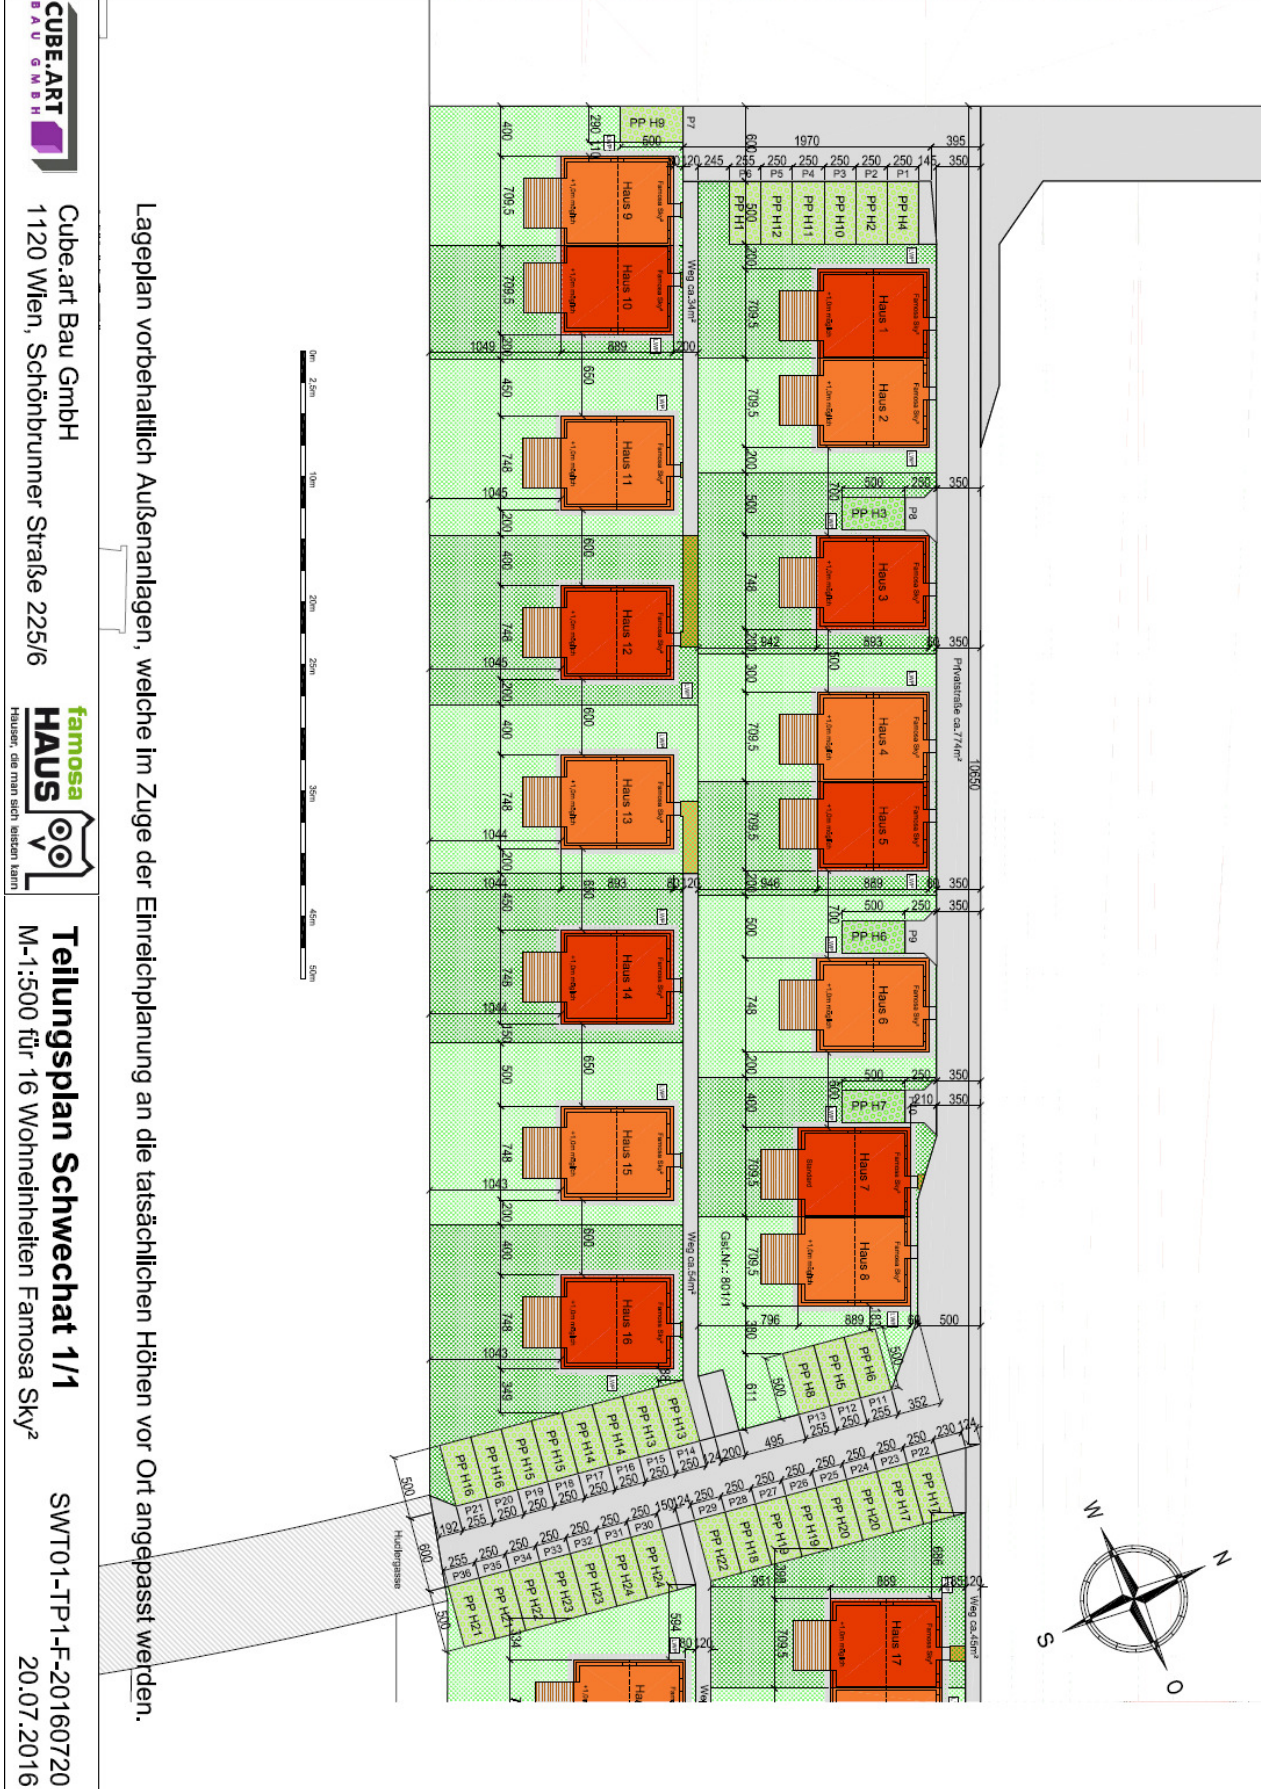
CUBE.ART
BAU GMBH

Cube.art Bau GmbH
1120 Wien, Schönbrunner Straße 225/6

famosa HAUS
Häuser, die man sich leisten kann

Teilungsplan Schwechat 1/1
M-1:500 für 16 Wohneinheiten Famosa Sky²

SWT01-TP1-F-20160720
20.07.2016

Lageplan vorbehaltlich Außenanlagen, welche im Zuge der Einreichplanung an die tatsächlichen Höhen vor Ort angepasst werden.

0m 2,5m 10m 20m 25m 35m 45m 50m

Haus 1
Haus 2
Haus 3
Haus 4
Haus 5
Haus 6
Haus 7
Haus 8
Haus 9
Haus 10
Haus 11
Haus 12
Haus 13
Haus 14
Haus 15
Haus 16
Haus 17

PP H1 PP H2 PP H3 PP H4 PP H5 PP H6 PP H7 PP H8 PP H9 PP H10 PP H11 PP H12 PP H13 PP H14 PP H15 PP H16 PP H17 PP H18 PP H19 PP H20 PP H21 PP H22 PP H23 PP H24

P1 P2 P3 P4 P5 P6 P7 P8 P9 P11 P12 P13 P14 P15 P16 P17 P18 P19 P20 P21 P22 P23 P24 P25 P26 P27 P28 P29 P30 P31 P32 P33 P34 P35 P36

Weg ca.34m²
Weg ca.54m²
Weg ca.45m²
Privatstraße ca.774m²
Gst.Nr.: 801/1
Hucikgasse

1970 395 350 10650 709,5 748 200 500 250 889 893 1049 1045 1044 1043 650 600 400 450 120 245 255

N O S W